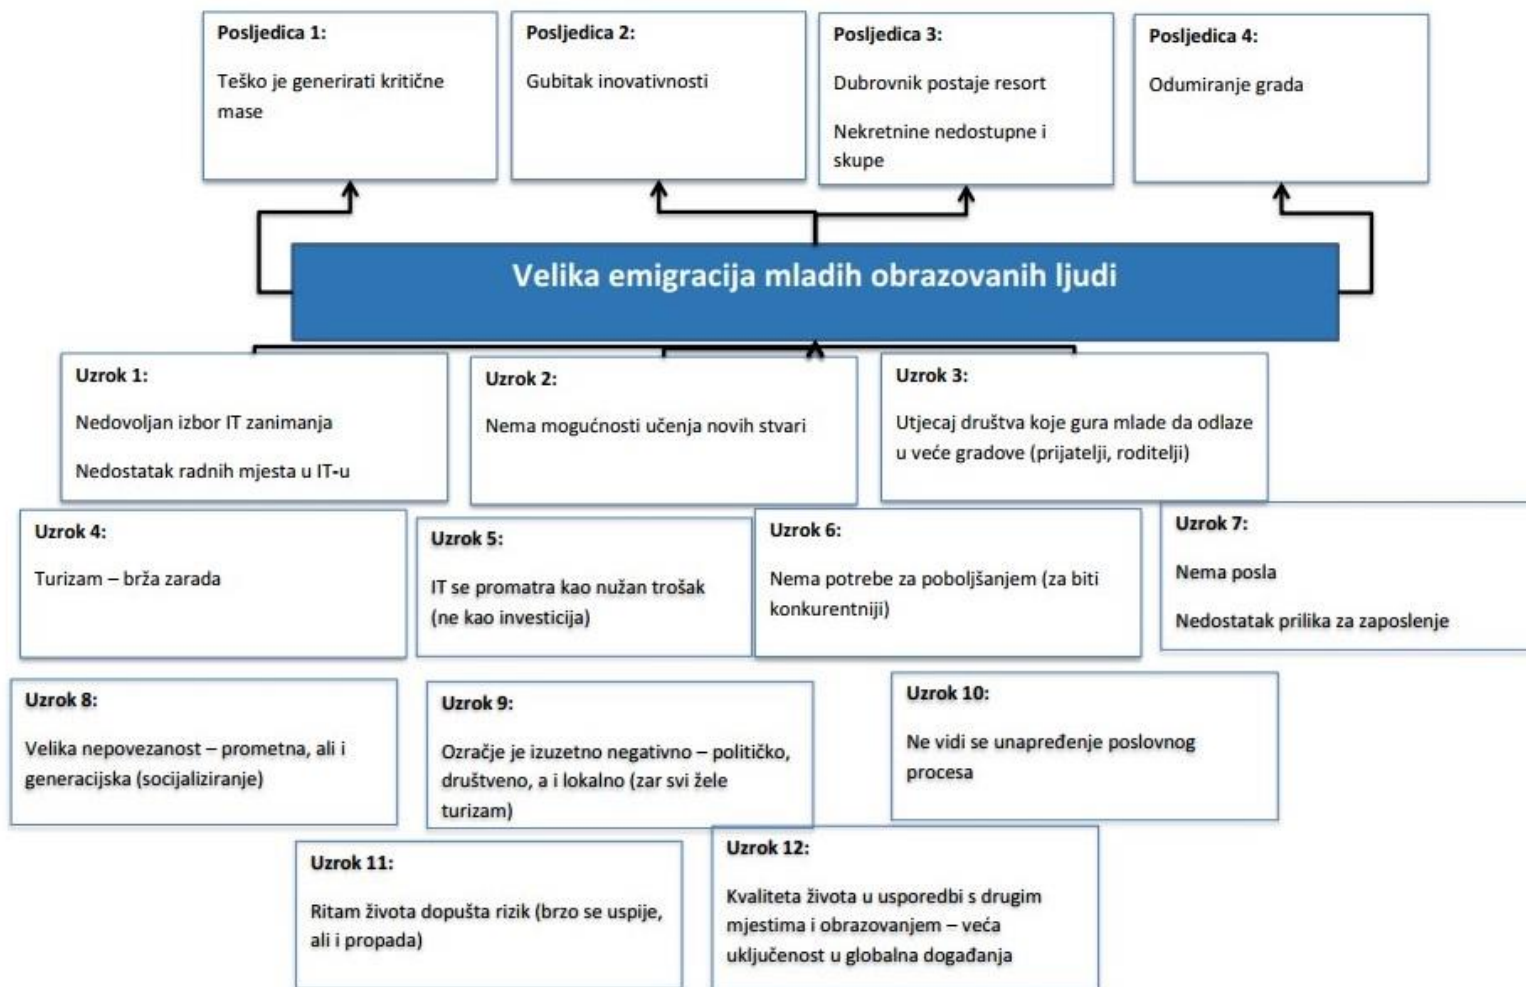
Posljedica 1:

Teško je generirati kritične mase

Posljedica 2:

Gubitak inovativnosti

Posljedica 3:

Dubrovnik postaje resort

Nekretnine nedostupne i skupe

Posljedica 4:

Odumiranje grada

Velika emigracija mladih obrazovanih ljudi

Uzrok 1:

Nedovoljan izbor IT zanimanja

Nedostatak radnih mjesta u IT-u

Uzrok 2:

Nema mogućnosti učenja novih stvari

Uzrok 3:

Utjecaj društva koje gura mlade da odlaze u veće gradove (prijatelji, roditelji)

Uzrok 4:

Turizam – brža zarada

Uzrok 5:

IT se promatra kao nužan trošak (ne kao investicija)

Uzrok 6:

Nema potrebe za poboljšanjem (za biti konkurentniji)

Uzrok 7:

Nema posla

Nedostatak prilika za zaposlenje

Uzrok 8:

Velika nepovezanost – prometna, ali i generacijska (socijaliziranje)

Uzrok 9:

Ozračje je izuzetno negativno – političko, društveno, a i lokalno (zar svi žele turizam)

Uzrok 10:

Ne vidi se unapređenje poslovnog procesa

Uzrok 11:

Ritam života dopušta rizik (brzo se uspije, ali i propada)

Uzrok 12:

Kvaliteta života u usporedbi s drugim mjestima i obrazovanjem – veća uključenost u globalna događanja